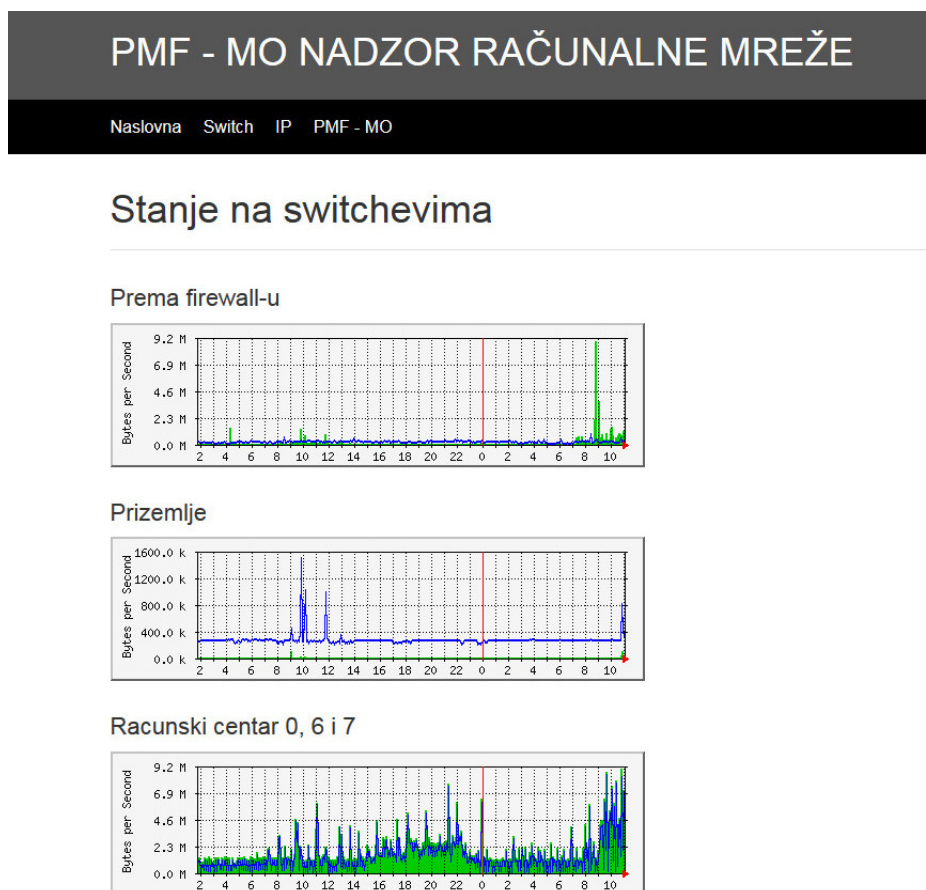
PMF - MO NADZOR RAČUNALNE MREŽE

Naslovna Switch IP PMF - MO

Stanje na switchevima

Prema firewall-u

Bytes per Second
9.2 M
6.9 M
4.6 M
2.3 M
0.0 M
2 4 6 8 10 12 14 16 18 20 22 0 2 4 6 8 10

Prizemlje

Bytes per Second
1600.0 k
1200.0 k
800.0 k
400.0 k
0.0 k
2 4 6 8 10 12 14 16 18 20 22 0 2 4 6 8 10

Racunski centar 0, 6 i 7

Bytes per Second
9.2 M
6.9 M
4.6 M
2.3 M
0.0 M
2 4 6 8 10 12 14 16 18 20 22 0 2 4 6 8 10